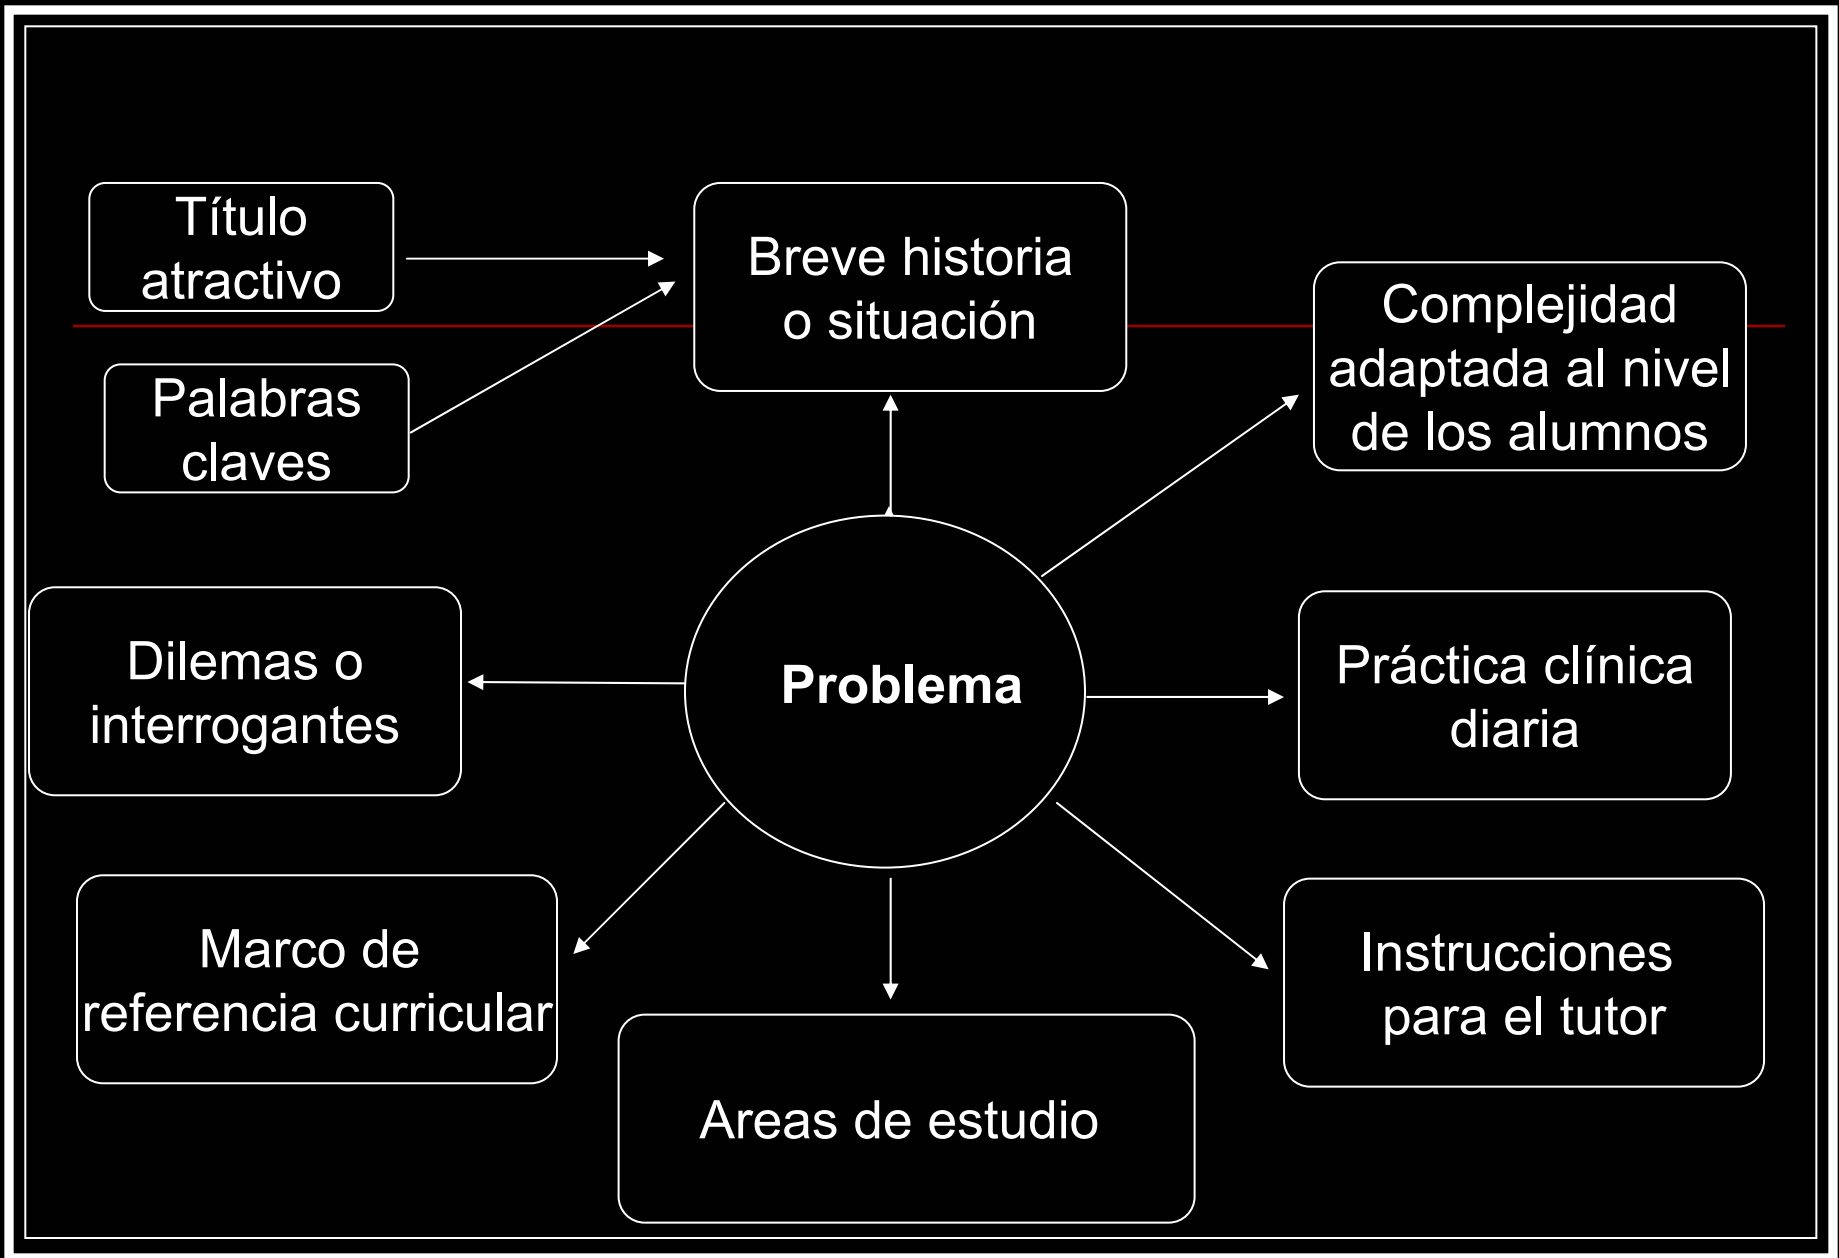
Título atractivo

Palabras claves

Breve historia o situación

Complejidad adaptada al nivel de los alumnos

Dilemas o interrogantes

Problema

Práctica clínica diaria

Marco de referencia curricular

Areas de estudio

Instrucciones para el tutor